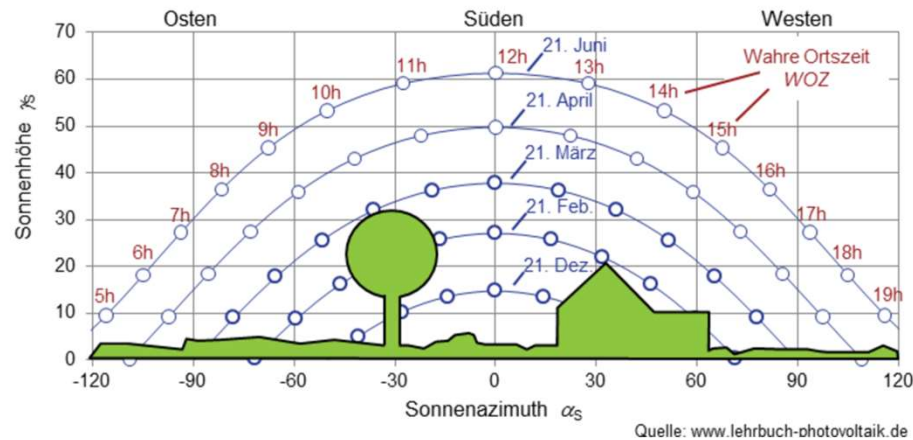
Osten

Süden

Westen

70
60
50
40
30
20
10
0

Sonnenhöhe $\gamma_S$

21. Juni
21. April
21. März
21. Feb.
21. Dez.

5h
6h
7h
8h
9h
10h
11h
12h
13h
14h
15h
16h
17h
18h
19h

Wahre Ortszeit
WOZ

-120
-90
-60
-30
0
30
60
90
120

Sonnenazimuth $\alpha_S$

Quelle: www.lehrbuch-photovoltaik.de